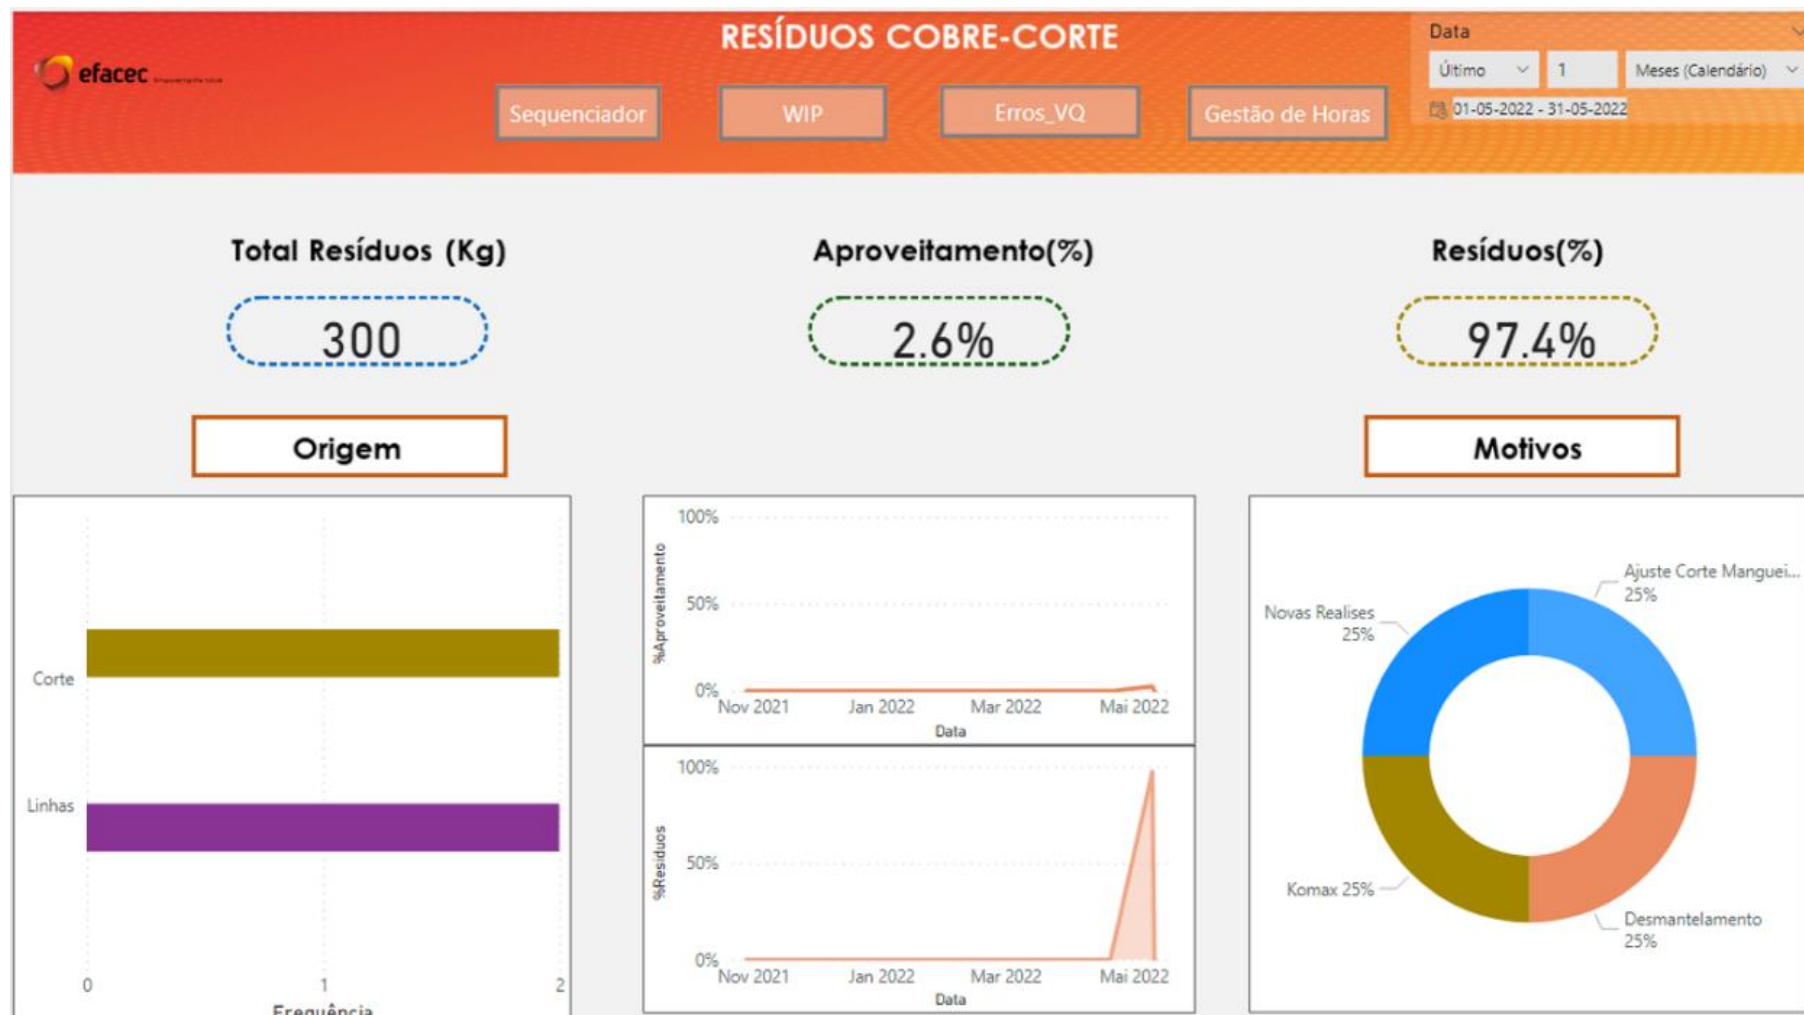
efacec

RESÍDUOS COBRE-CORTE

Sequenciador

WIP

Erros_VQ

Gestão de Horas

Data

Último

1

Meses (Calendário)

01-05-2022 - 31-05-2022

Total Resíduos (Kg)

300

Aproveitamento(%)

2.6%

Resíduos(%)

97.4%

Origem

Motivos

Corte

Linhas

0

1

2

Frequência

100%

50%

0%

%Aproveitamento

Nov 2021

Jan 2022

Mar 2022

Mai 2022

Data

100%

50%

0%

%Resíduos

Nov 2021

Jan 2022

Mar 2022

Mai 2022

Data

Ajuste Corte Manguei...
25%

Novas Realises
25%

Komax 25%

Desmantelamento
25%